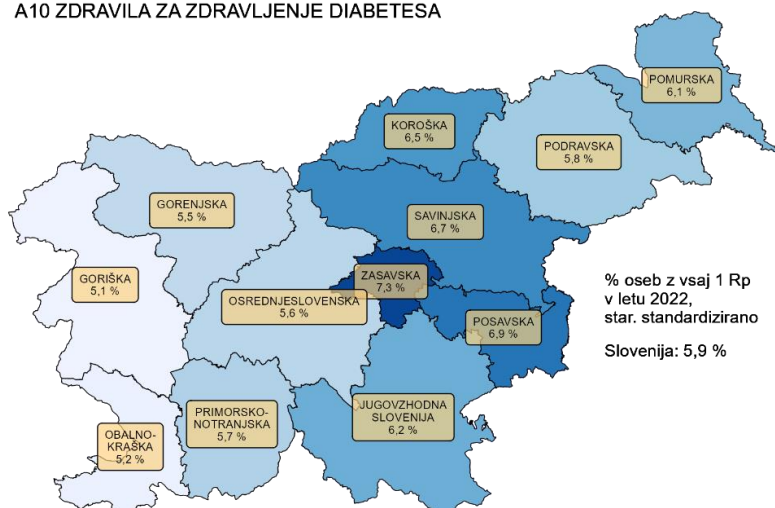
A10 ZDRAVILA ZA ZDRAVLJENJE DIABETESA

POMURSKA
6,1 %

KOROŠKA
6,5 %

PODRAVSKA
5,8 %

GORENJSKA
5,5 %

SAVINJSKA
6,7 %

GORIŠKA
5,1 %

ZASAVSKA
7,3 %

OSREDNJESLOVENSKA
5,6 %

POSAVSKA
6,9 %

% oseb z vsaj 1 Rp v letu 2022, star. standardizirano

Slovenija: 5,9 %

JUGOVZHODNA SLOVENIJA
6,2 %

PRIMORSKO-NOTRANJSKA
5,7 %

OBALNO-KRAŠKA
5,2 %